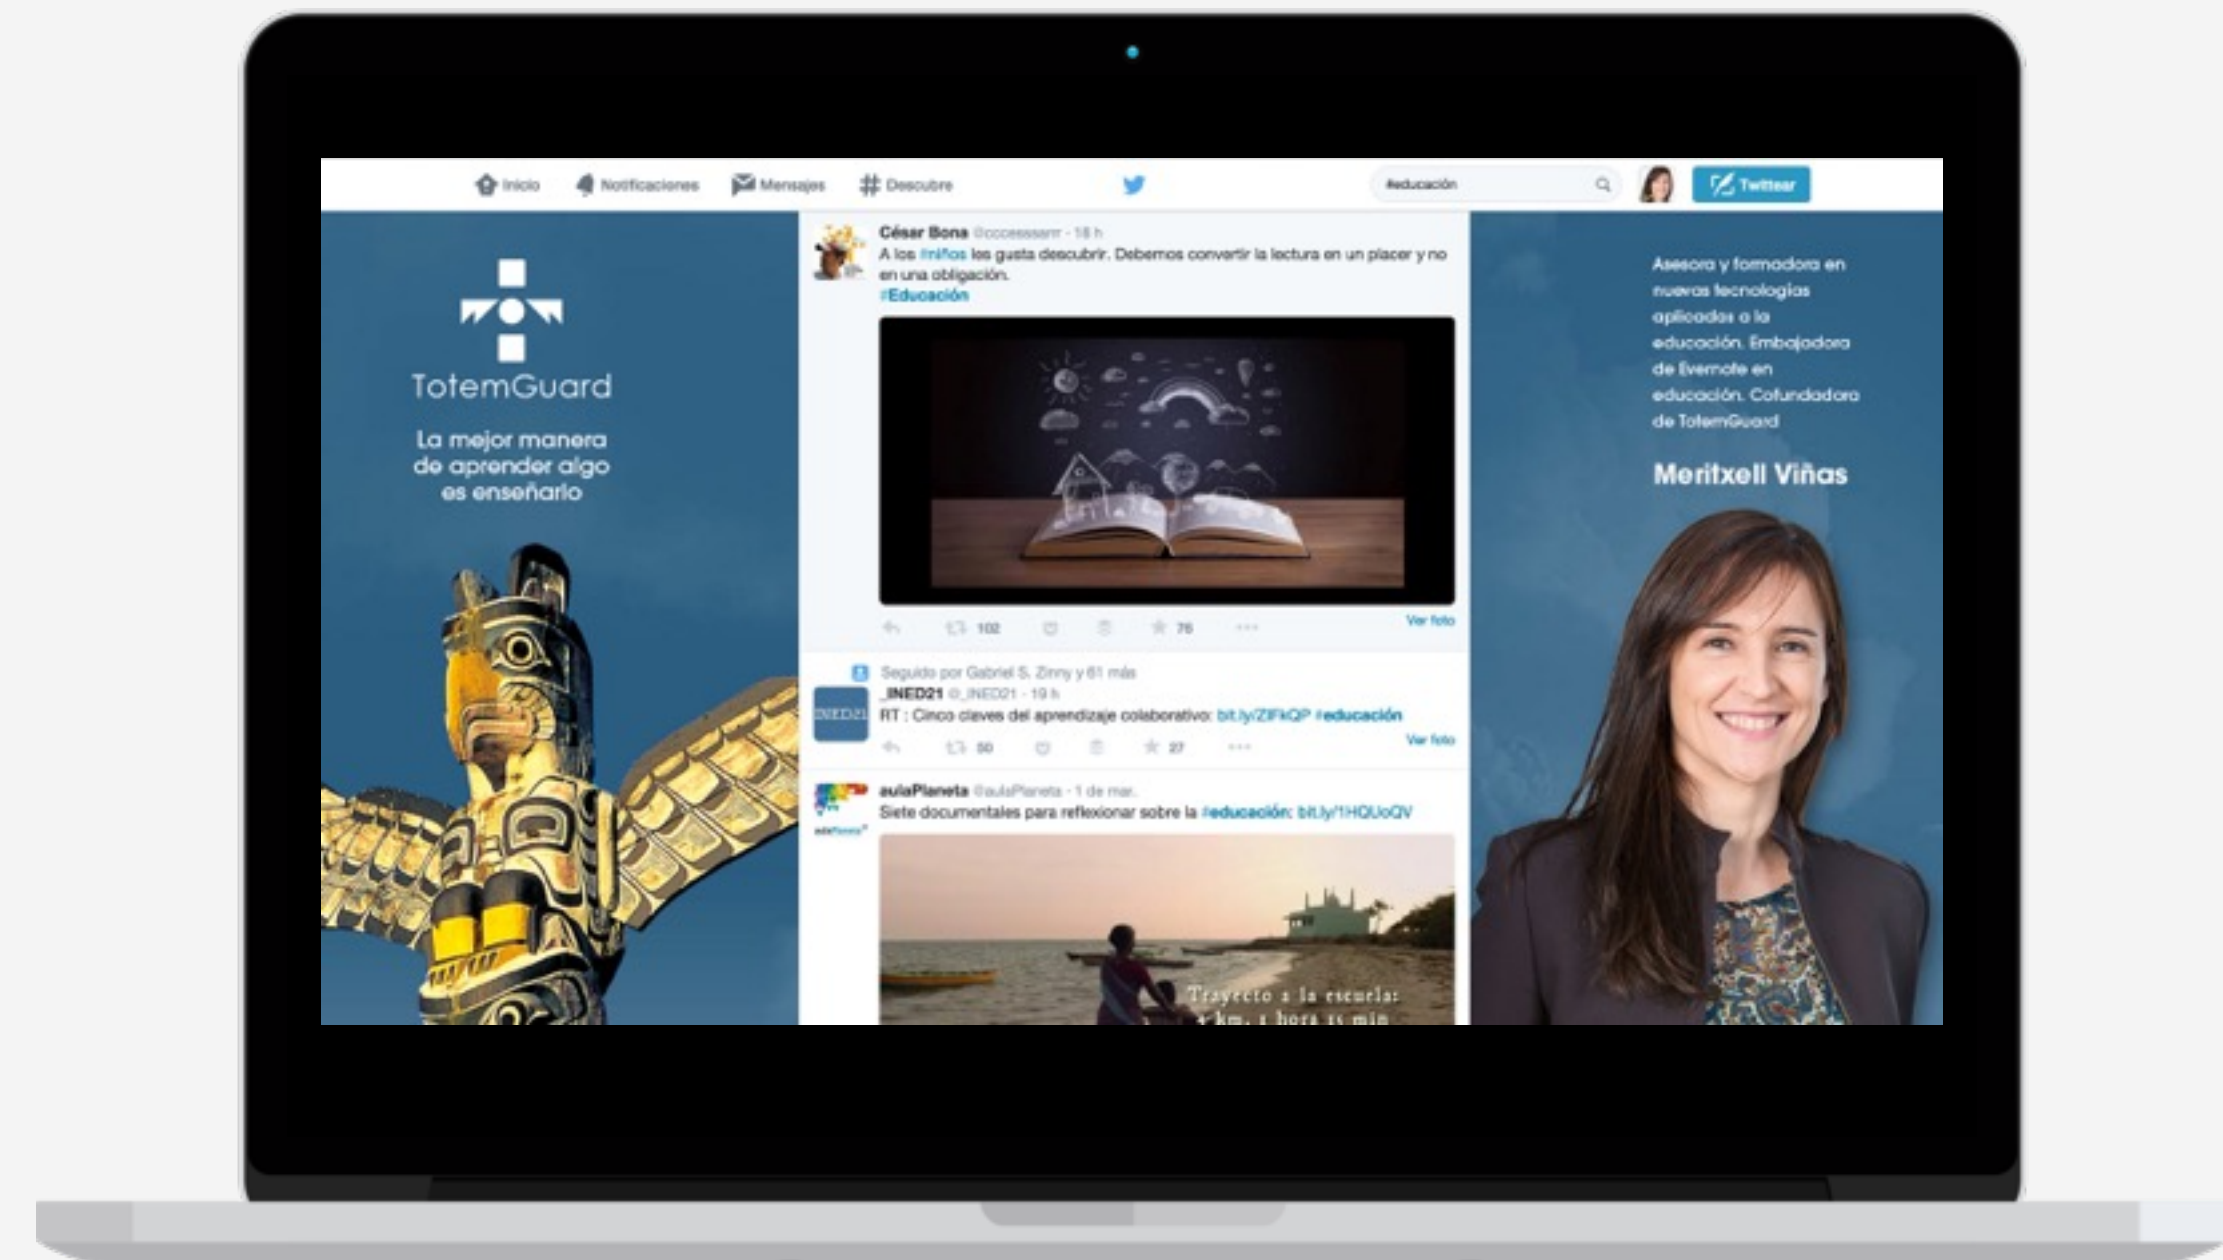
Inicio Notificaciones Mensajes # Descubre

#educación

Twittear

TotemGuard

La mejor manera de aprender algo es enseñarlo

César Bona @cccesssarrr · 18 h
A los #niños les gusta descubrir. Debemos convertir la lectura en un placer y no en una obligación.
#Educación

102 76

Ver foto

Seguido por Gabriel S. Zinny y 61 más
_INED21 @_INED21 · 19 h
RT : Cinco claves del aprendizaje colaborativo: bit.ly/ZIFkQP #educación

50 27

Ver foto

aulaPlaneta @aulaPlaneta · 1 de mar.
Siete documentales para reflexionar sobre la #educación: bit.ly/1HQUoQV

Trayecto a la escuela:
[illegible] km, 1 hora 15 min

Asesora y formadora en nuevas tecnologías aplicadas a la educación. Embajadora de Evernote en educación. Cofundadora de TotemGuard

Meritxell Viñas